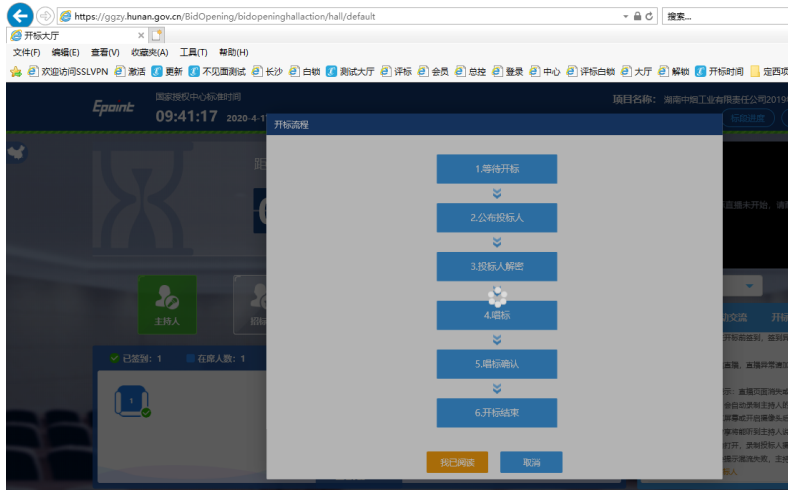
https://ggzy.hunan.gov.cn/BidOpening/bidopeninghallaction/hall/default

搜索...

开标大厅

文件(F) 编辑(E) 查看(V) 收藏夹(A) 工具(T) 帮助(H)

欢迎访问SSLVPN 激活 更新 不见面测试 长沙 白银 测试大厅 评标 会员 总控 登录 中心 评标白银 大厅 解锁 开标时间 定西项

Epoint 国家授权中心标准时间 09:41:17 2020-4-1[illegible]

项目名称: 湖南中烟工业有限责任公司2019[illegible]

开标流程

1.等待开标

2.公布投标人

3.投标人解密

4.唱标

5.唱标确认

6.开标结束

我已阅读 取消

主持人

已签到: 1 在席人数: 1

1